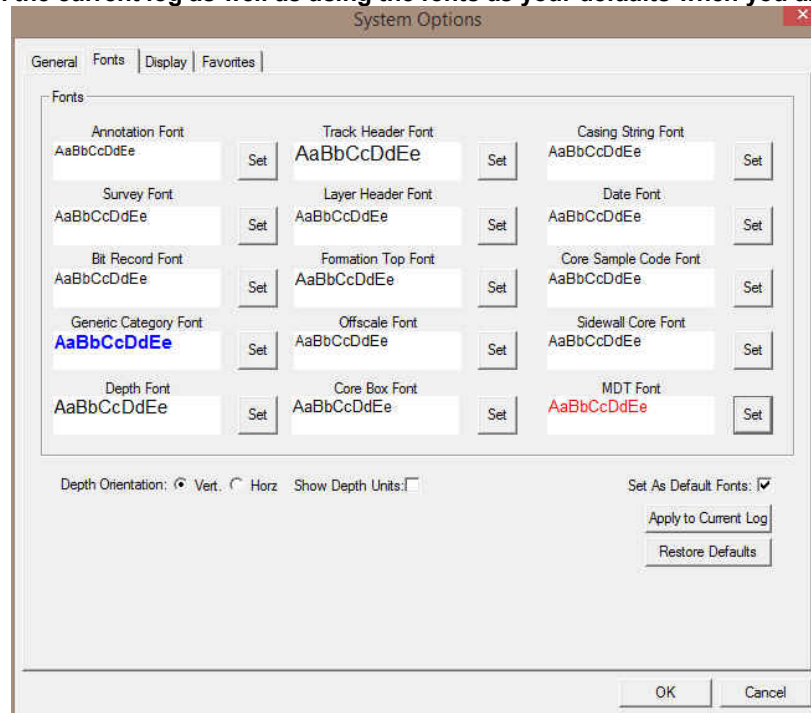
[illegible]
System Options

General | Fonts | Display | Favorites

Fonts

Annotation Font
AaBbCcDdEe
Set

Track Header Font
AaBbCcDdEe
Set

Casing String Font
AaBbCcDdEe
Set

Survey Font
AaBbCcDdEe
Set

Layer Header Font
AaBbCcDdEe
Set

Date Font
AaBbCcDdEe
Set

Bit Record Font
AaBbCcDdEe
Set

Formation Top Font
AaBbCcDdEe
Set

Core Sample Code Font
AaBbCcDdEe
Set

Generic Category Font
AaBbCcDdEe
Set

Offscale Font
AaBbCcDdEe
Set

Sidewall Core Font
AaBbCcDdEe
Set

Depth Font
AaBbCcDdEe
Set

Core Box Font
AaBbCcDdEe
Set

MDT Font
AaBbCcDdEe
Set

Depth Orientation: Vert. Horz Show Depth Units:

Set As Default Fonts:

Apply to Current Log

Restore Defaults

OK

Cancel